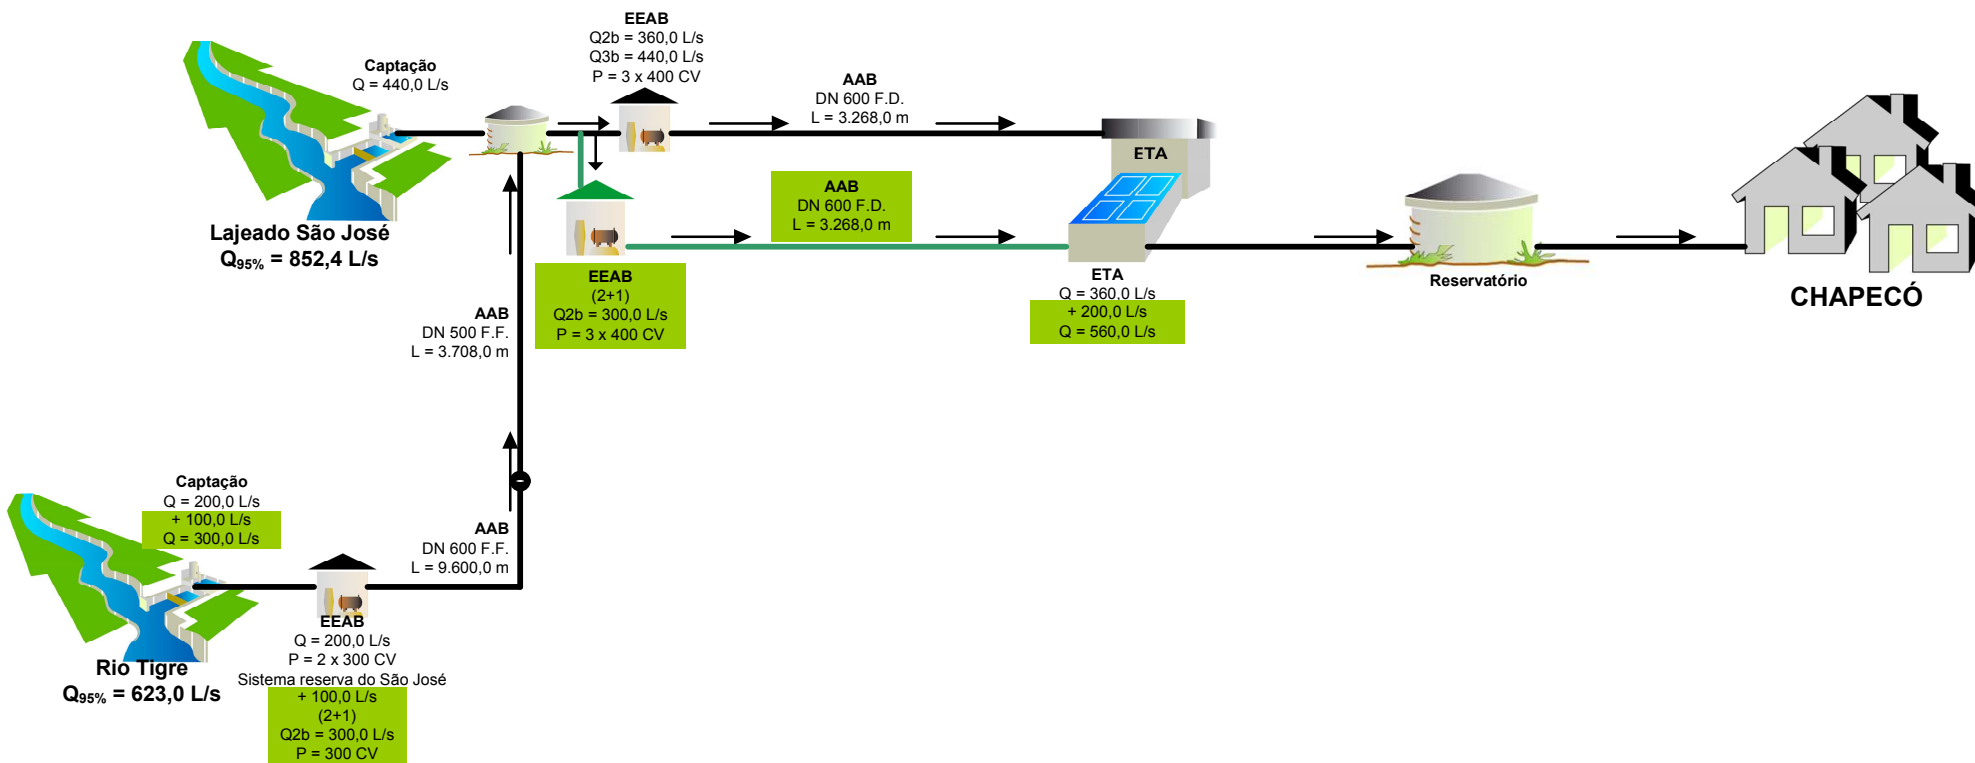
EEAB
Q2b = 360,0 L/s
Q3b = 440,0 L/s
P = 3 x 400 CV

Captação
Q = 440,0 L/s

AAB
DN 600 F.D.
L = 3.268,0 m

ETA

AAB
DN 600 F.D.
L = 3.268,0 m

Lajeado São José
$Q_{95\%}$ = 852,4 L/s

EEAB
(2+1)
Q2b = 300,0 L/s
P = 3 x 400 CV

ETA
Q = 360,0 L/s
+ 200,0 L/s
Q = 560,0 L/s

Reservatório

CHAPECÓ

AAB
DN 500 F.F.
L = 3.708,0 m

Captação
Q = 200,0 L/s
+ 100,0 L/s
Q = 300,0 L/s

AAB
DN 600 F.F.
L = 9.600,0 m

EEAB
Q = 200,0 L/s
P = 2 x 300 CV
Sistema reserva do São José
+ 100,0 L/s
(2+1)
Q2b = 300,0 L/s
P = 300 CV

Rio Tigre
$Q_{95\%}$ = 623,0 L/s